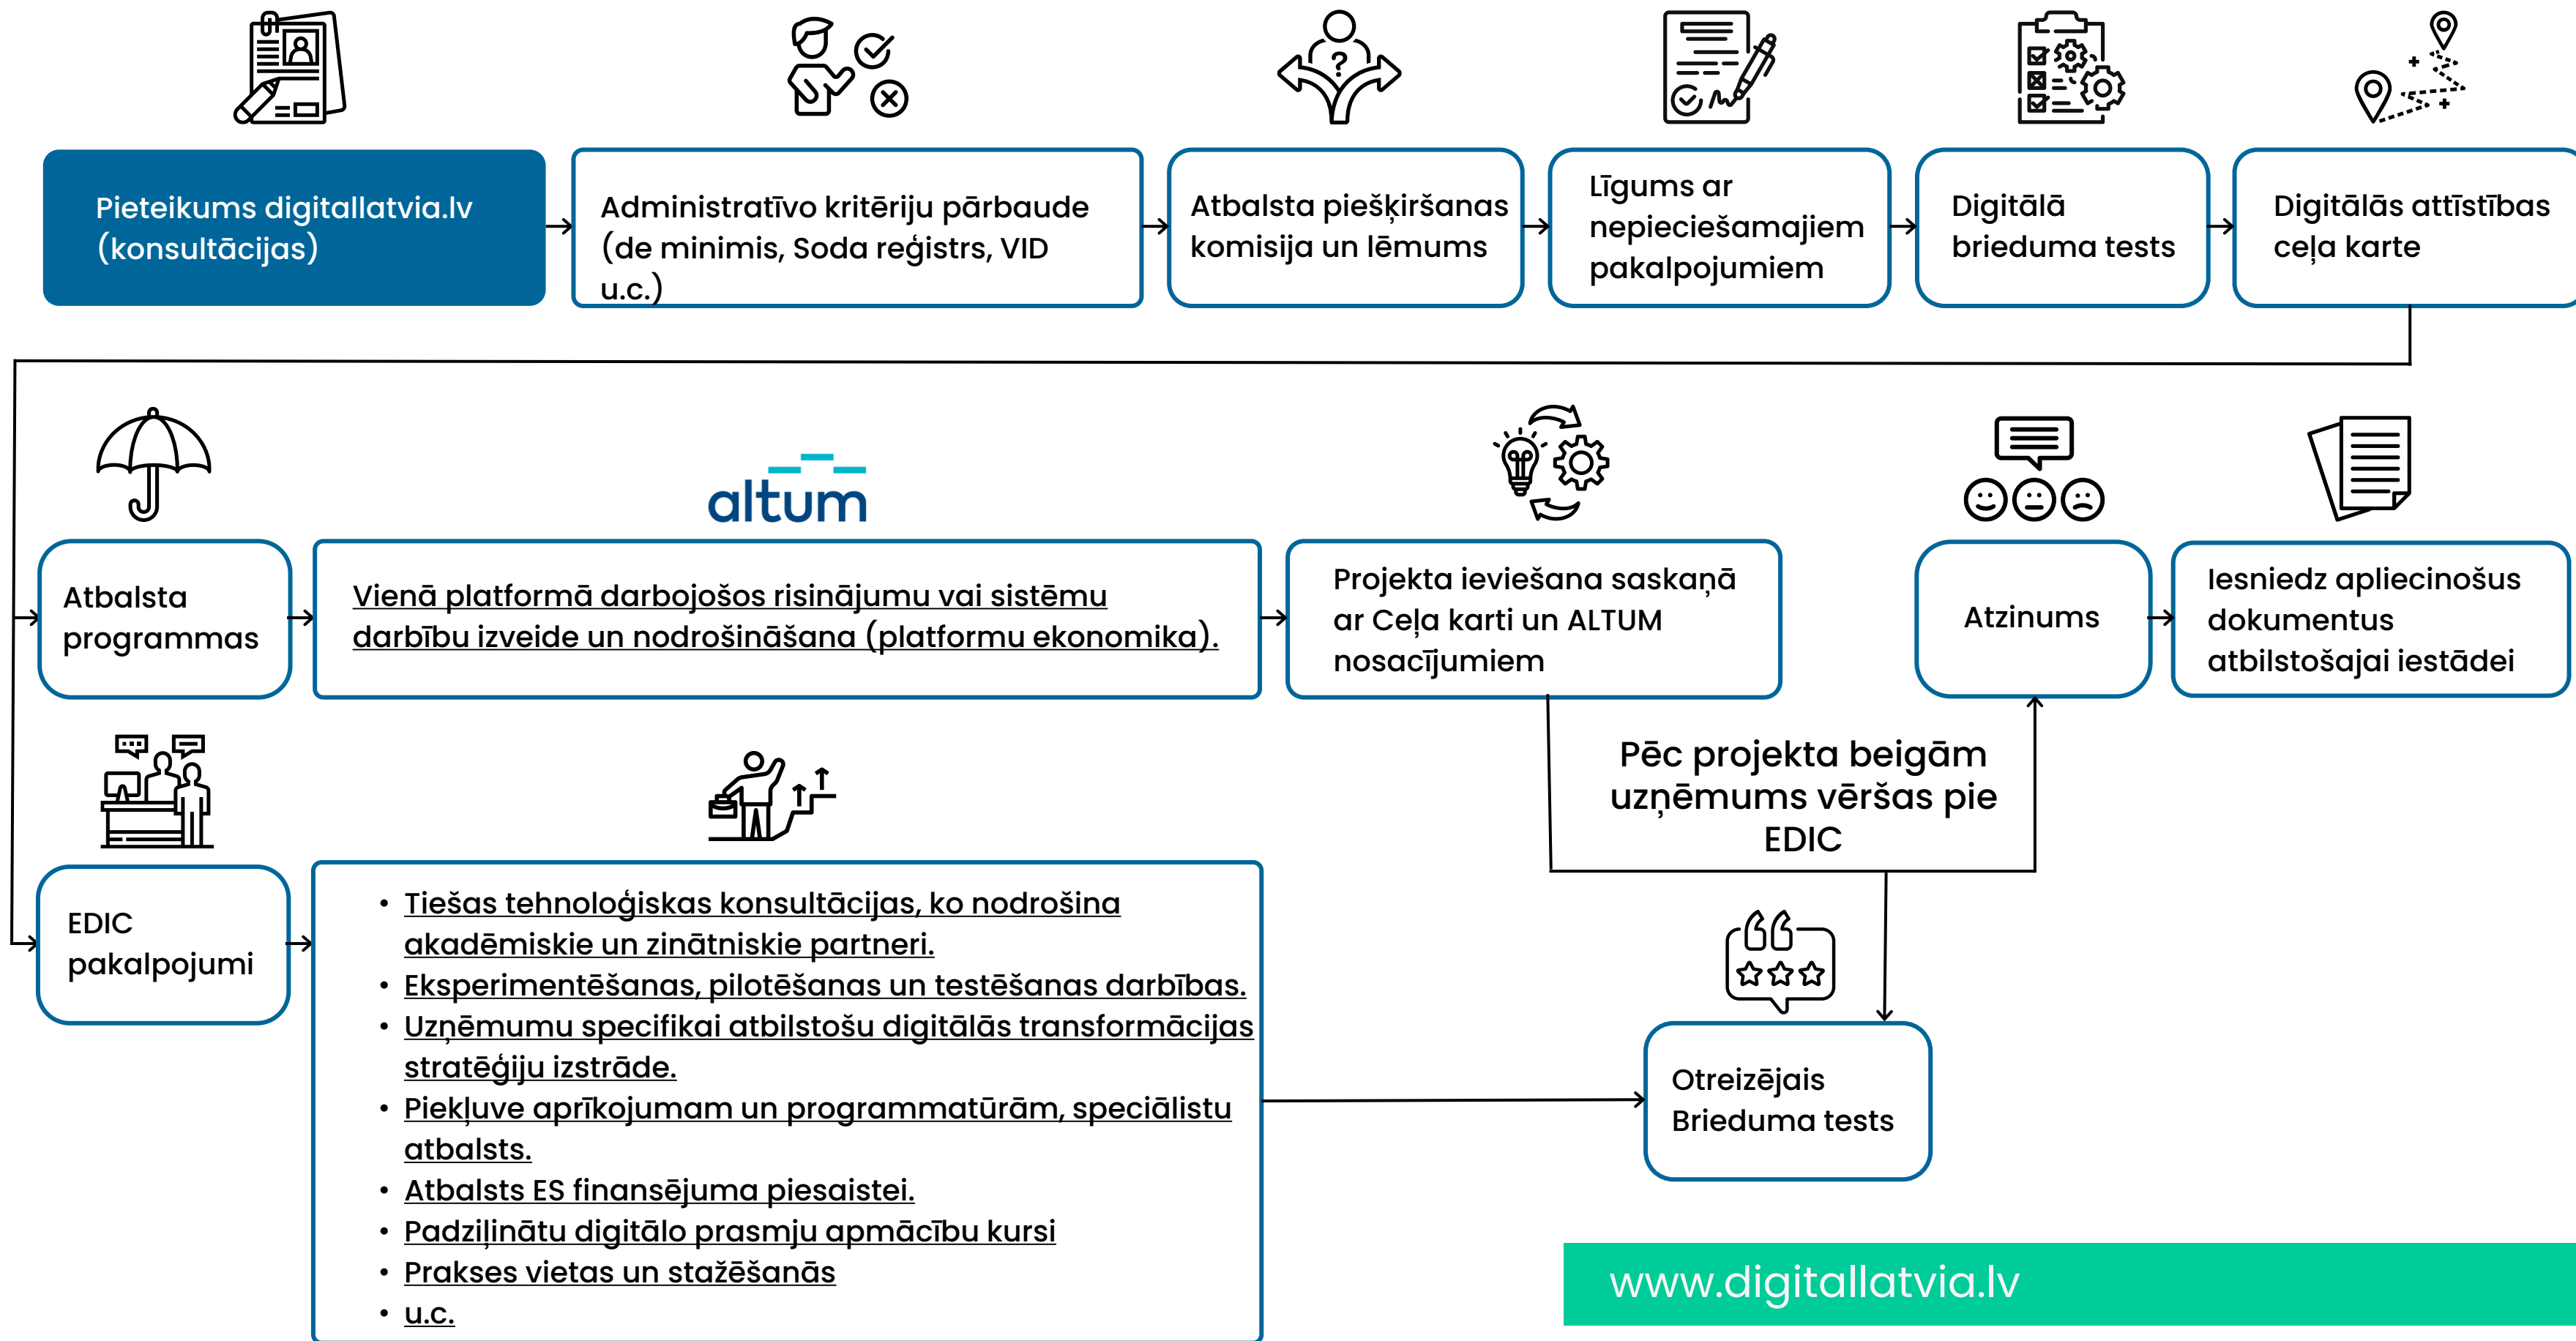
Pieteikums digitallatvia.lv (konsultācijas)

Administratīvo kritēriju pārbaude (de minimis, Soda reģistrs, VID u.c.)

Atbalsta piešķiršanas komisija un lēmums

Līgums ar nepieciešamajiem pakalpojumiem

Digitālā brieduma tests

Digitālās attīstības ceļa karte

altum

Atbalsta programmas

Vienā platformā darbojošos risinājumu vai sistēmu darbību izveide un nodrošināšana (platformu ekonomika).

Projekta ieviešana saskaņā ar Ceļa karti un ALTUM nosacījumiem

Atzinums

Iesniedz apliecinošus dokumentus atbilstošajai iestādei

Pēc projekta beigām uzņēmums vēršas pie EDIC

EDIC pakalpojumi

• Tiešas tehnoloģiskas konsultācijas, ko nodrošina akadēmiskie un zinātniskie partneri.
• Eksperimentēšanas, pilotēšanas un testēšanas darbības.
• Uzņēmumu specifikai atbilstošu digitālās transformācijas stratēģiju izstrāde.
• Piekļuve aprīkojumam un programmatūrām, speciālistu atbalsts.
• Atbalsts ES finansējuma piesaistei.
• Padziļinātu digitālo prasmju apmācību kursi
• Prakses vietas un stažēšanās
• u.c.

Otreizējais Brieduma tests

www.digitallatvia.lv